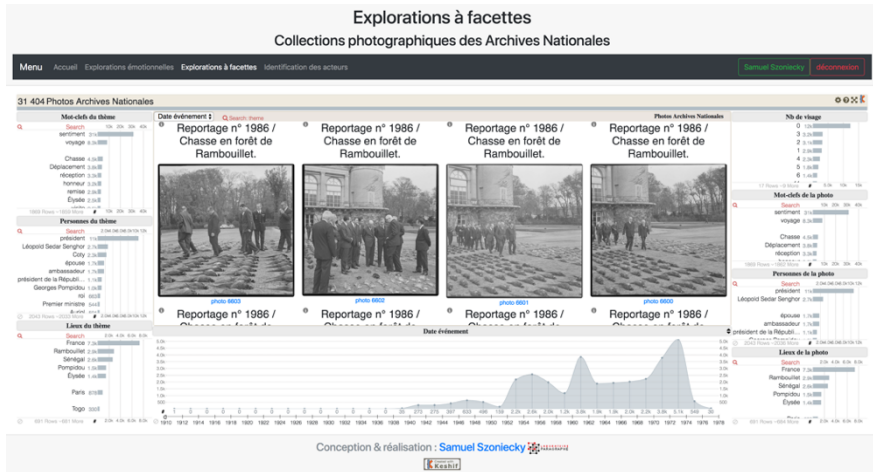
Explorations à facettes

Collections photographiques des Archives Nationales

Menu Accueil Explorations émotionnelles Explorations à facettes Identification des acteurs

Samuel Szoniecky déconnexion

31 404 Photos Archives Nationales

Mot-clefs du thème

Search

sentiment
voyage
Chasse
Déplacement
réception
honneur
remise
Élysée

Personnes du thème

Search

président
Léopold Sédar Senghor
Coty
épouse
ambassadeur
président de la Républi...
Georges Pompidou
roi
Premier ministre

Lieux du thème

Search

France
Rambouillet
Sénégal
Pompidou
Élysée
Paris
Togo

Date événement

Search thème

Photos Archives Nationales

Reportage n° 1986 / Chasse en forêt de Rambouillet.

Reportage n° 1986 / Chasse en forêt de Rambouillet.

Reportage n° 1986 / Chasse en forêt de Rambouillet.

Reportage n° 1986 / Chasse en forêt de Rambouillet.

photo 6603

photo 6602

photo 6601

photo 6600

Reportage n° 1986 / Chasse en forêt de

Reportage n° 1986 / Chasse en forêt de

Reportage n° 1986 / Chasse en forêt de

Reportage n° 1986 / Chasse en forêt de

Date événement

1910 1912 1914 1916 1918 1920 1922 1924 1926 1928 1930 1932 1934 1936 1938 1940 1942 1944 1946 1948 1950 1952 1954 1956 1958 1960 1962 1964 1966 1968 1970 1972 1974 1976 1978

Nb de visage

Search

0
1
2
3
4
5
6

Mot-clefs de la photo

Search

sentiment
voyage
Chasse
Déplacement
réception

Personnes de la photo

Search

président
Léopold Sédar Senghor
épouse
ambassadeur
président de la Républi...

Lieux de la photo

Search

France
Rambouillet
Sénégal
Pompidou
Élysée

Conception & réalisation : Samuel Szoniecky

Keshif